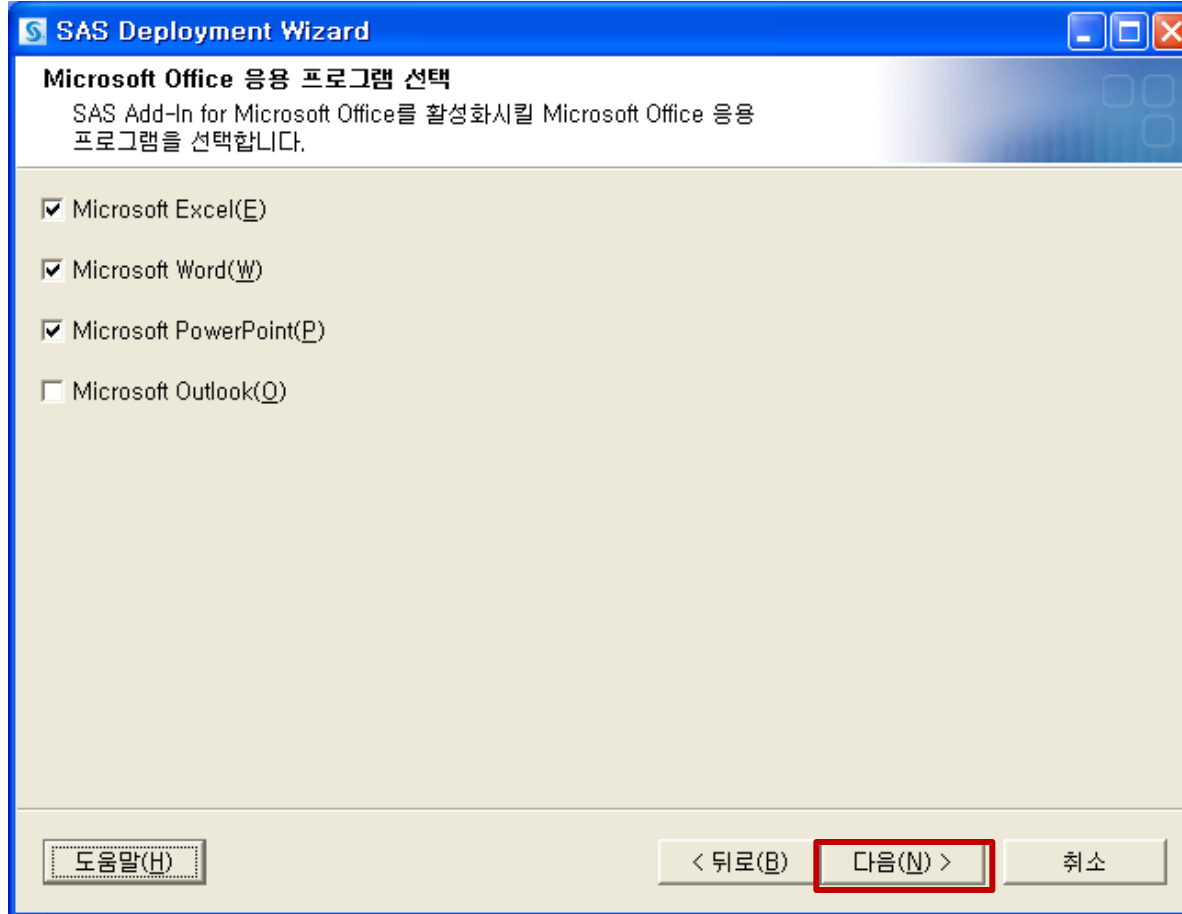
SAS Deployment Wizard

Microsoft Office 응용 프로그램 선택

SAS Add-In for Microsoft Office를 활성화시킬 Microsoft Office 응용 프로그램을 선택합니다.

Microsoft Excel(E)

Microsoft Word(W)

Microsoft PowerPoint(P)

Microsoft Outlook(O)

도움말(H)

< 뒤로(B)

다음(N) >

취소